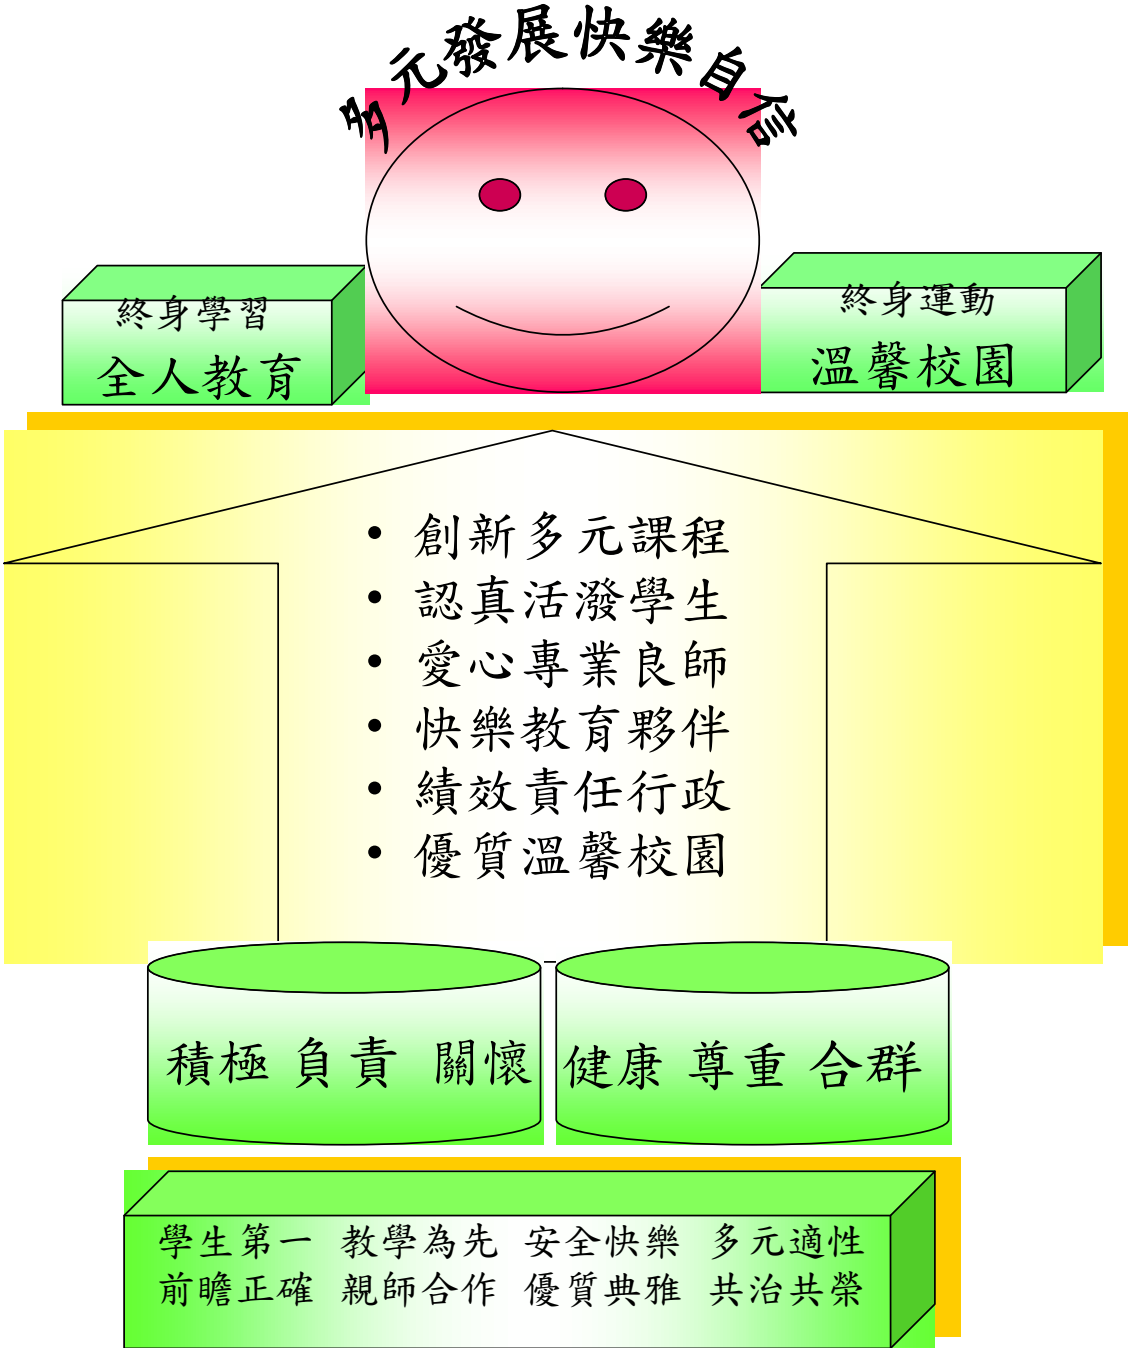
多元發展快樂自信

終身學習
全人教育

終身運動
溫馨校園

• 創新多元課程
• 認真活潑學生
• 愛心專業良師
• 快樂教育夥伴
• 績效責任行政
• 優質溫馨校園

積極 負責 關懷

健康 尊重 合群

學生第一 教學為先 安全快樂 多元適性
前瞻正確 親師合作 優質典雅 共治共榮